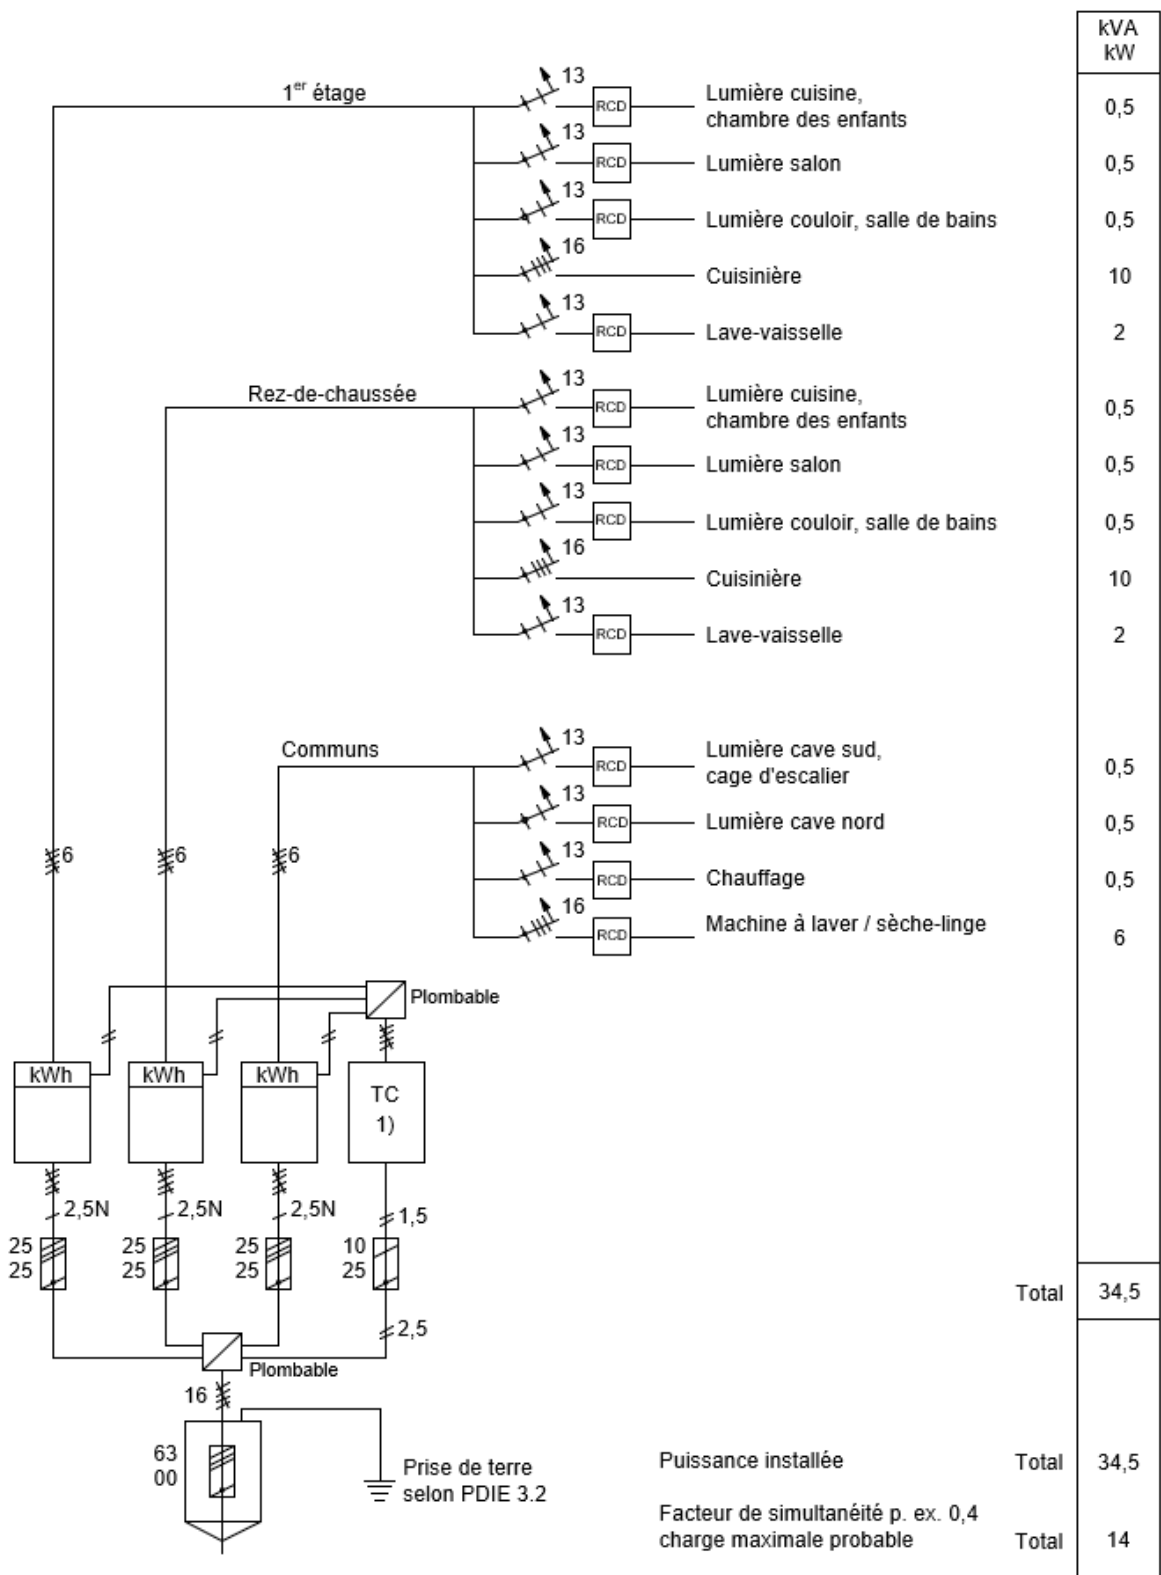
kVA
kW

1$^{er}$ étage

13 RCD Lumière cuisine, chambre des enfants 0,5
13 RCD Lumière salon 0,5
13 RCD Lumière couloir, salle de bains 0,5
16 Cuisinière 10
13 RCD Lave-vaisselle 2

Rez-de-chaussée

13 RCD Lumière cuisine, chambre des enfants 0,5
13 RCD Lumière salon 0,5
13 RCD Lumière couloir, salle de bains 0,5
16 Cuisinière 10
13 RCD Lave-vaisselle 2

Communs

13 RCD Lumière cave sud, cage d'escalier 0,5
13 RCD Lumière cave nord 0,5
13 RCD Chauffage 0,5
16 RCD Machine à laver / sèche-linge 6

6 6 6

Plombable

kWh kWh kWh TC 1)

2,5N 2,5N 2,5N 1,5

25
25

25
25

25
25

10
25

2,5

Plombable

16

63
00

Prise de terre selon PDIE 3.2

Total 34,5

Puissance installée Total 34,5

Facteur de simultanéité p. ex. 0,4 charge maximale probable Total 14